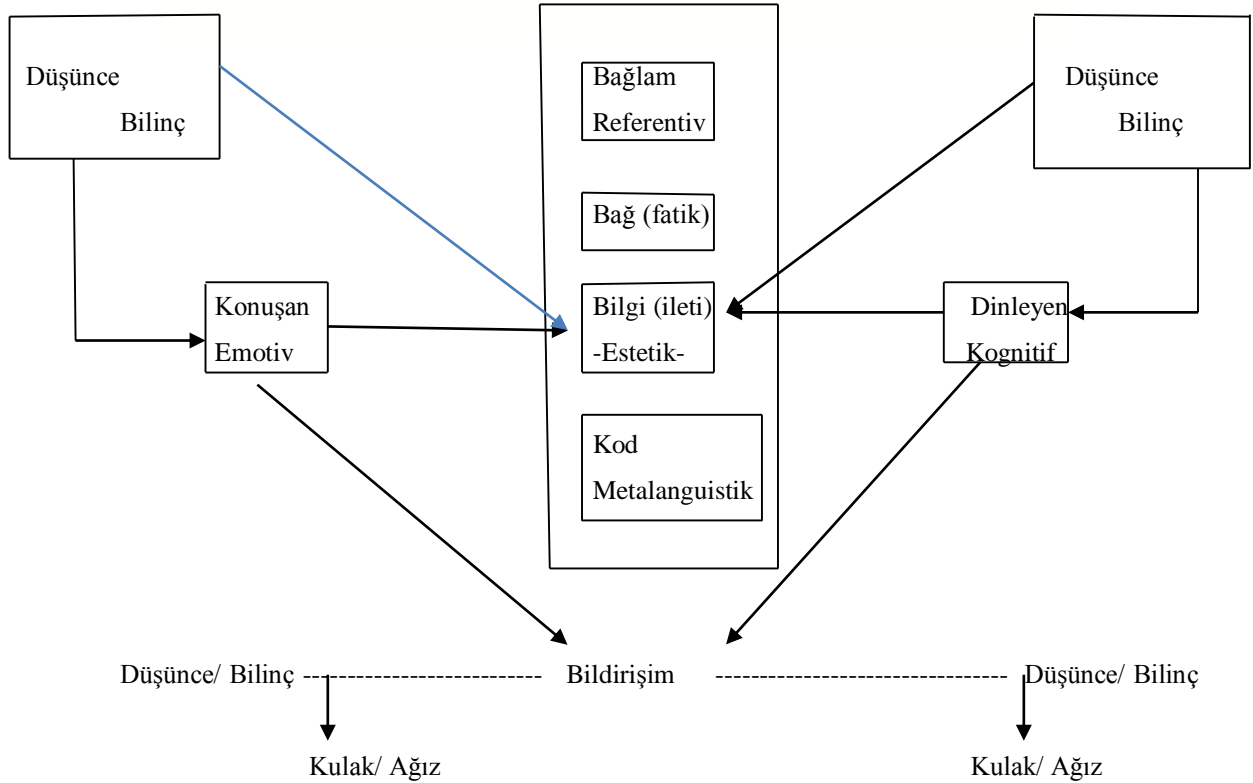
Düşünce
Bilinç

Bağlam
Referentiv

Bağ (fatik)

Bilgi (ileti)
-Estetik-

Kod
Metalanguistik

Düşünce
Bilinç

Konuşan
Emotiv

Dinleyen
Kognitif

Düşünce/ Bilinç ------------------------- Bildirişim ------------------------------ Düşünce/ Bilinç

Kulak/ Ağız

Kulak/ Ağız